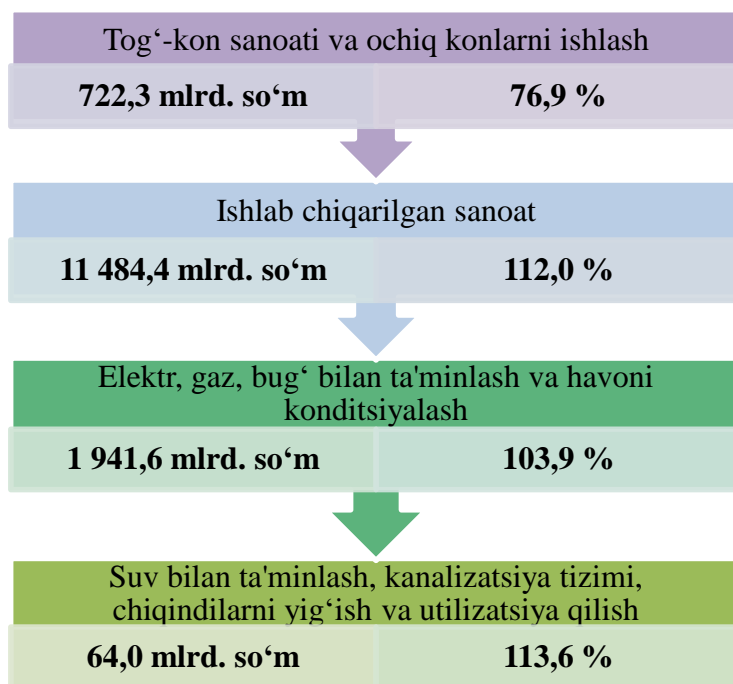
Tog‘-kon sanoati va ochiq konlarni ishlash

722,3 mlrd. so‘m

76,9 %

Ishlab chiqarilgan sanoat

11 484,4 mlrd. so‘m

112,0 %

Elektr, gaz, bug‘ bilan ta'minlash va havoni konditsiyalash

1 941,6 mlrd. so‘m

103,9 %

Suv bilan ta'minlash, kanalizatsiya tizimi, chiqindilarni yig‘ish va utilizatsiya qilish

64,0 mlrd. so‘m

113,6 %